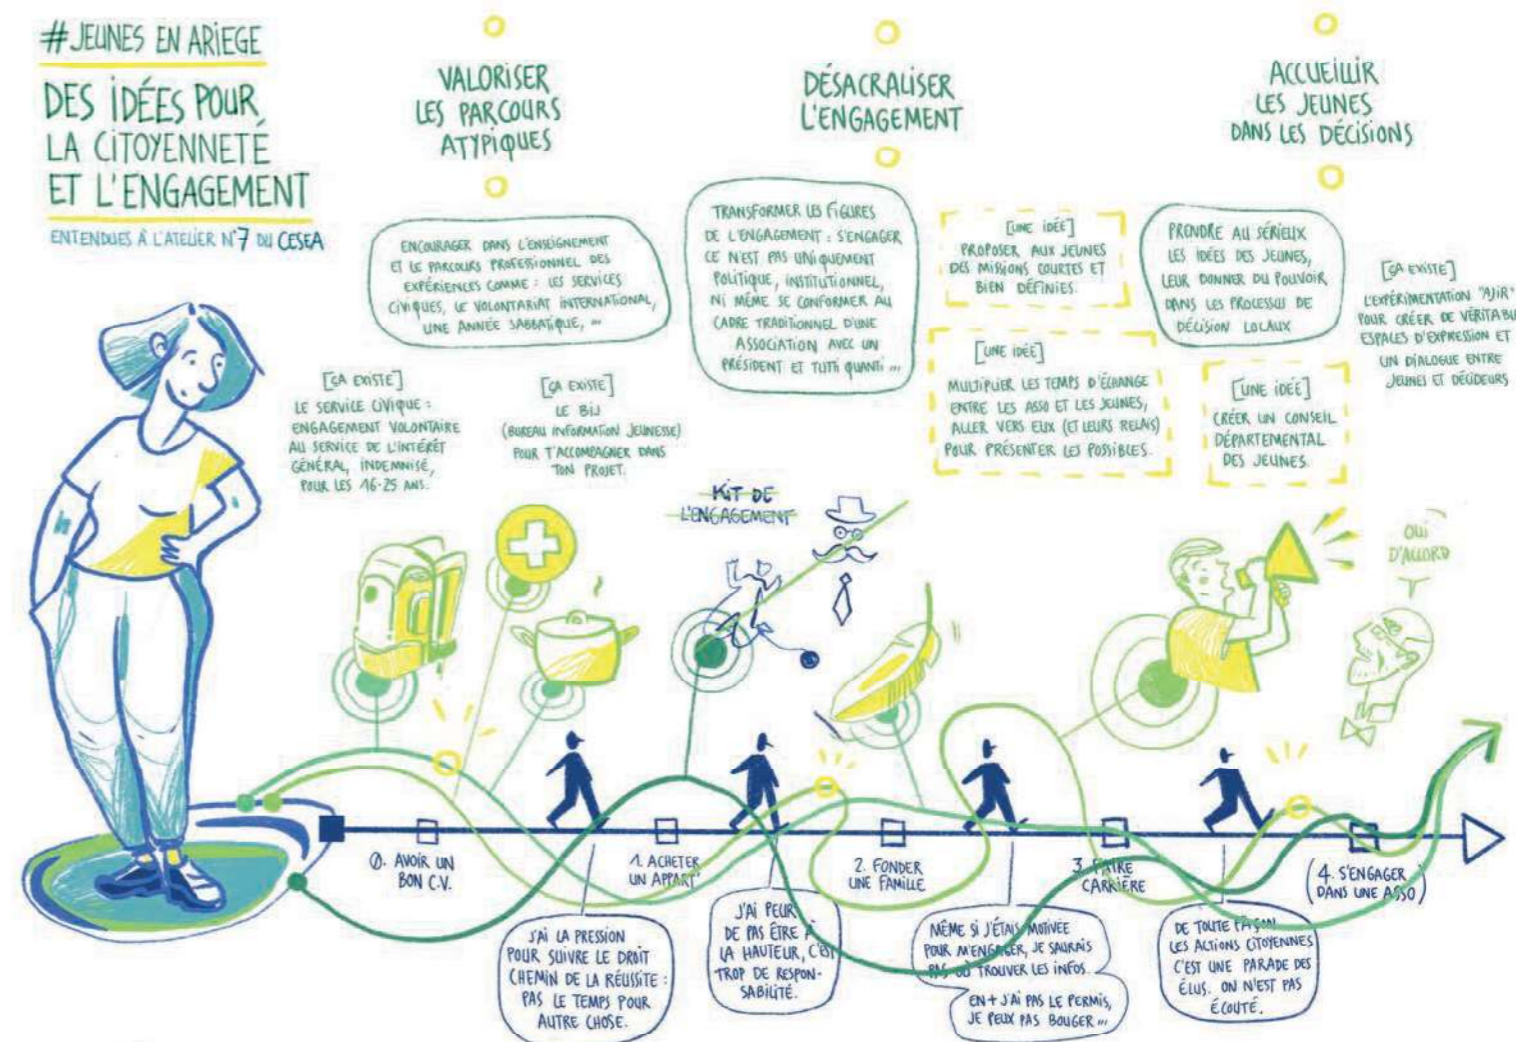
#JEUNES EN ARIEGE

DES IDÉES POUR LA CITOYENNETÉ ET L'ENGAGEMENT

ENTENDUES À L'ATELIER N°7 DU CESEA

VALORISER LES PARCOURS ATYPIQUES

ENCOURAGER DANS L'ENSEIGNEMENT ET LE PARCOURS PROFESSIONNEL DES EXPÉRIENCES COMME : LES SERVICES CIVIQUES, LE VOLONTARIAT INTERNATIONAL, UNE ANNÉE SABBATIQUE, ...

[ÇA EXISTE] LE SERVICE CIVIQUE : ENGAGEMENT VOLONTAIRE AU SERVICE DE L'INTÉRÊT GÉNÉRAL, INDEMNISÉ, POUR LES 16-25 ANS.

[ÇA EXISTE] LE BIJ (BUREAU INFORMATION JEUNESSE) POUR T'ACCOMPAGNER DANS TON PROJET.

DÉSACRALISER L'ENGAGEMENT

TRANSFORMER LES FIGURES DE L'ENGAGEMENT : S'ENGAGER CE N'EST PAS UNIQUEMENT POLITIQUE, INSTITUTIONNEL, NI MÊME SE CONFORMER AU CADRE TRADITIONNEL D'UNE ASSOCIATION AVEC UN PRÉSIDENT ET TUTTI QUANTI ...

KIT DE L'ENGAGEMENT

[UNE IDÉE] PROPOSER AUX JEUNES DES MISSIONS COURTES ET BIEN DÉFINIES.

[UNE IDÉE] MULTIPLIER LES TEMPS D'ÉCHANGE ENTRE LES ASSO ET LES JEUNES, ALLER VERS EUX (ET LEURS RELAIS) POUR PRÉSENTER LES POSSIBLES.

ACCUEILLIR LES JEUNES DANS LES DÉCISIONS

PRENDRE AU SÉRIEUX LES IDÉES DES JEUNES, LEUR DONNER DU POUVOIR DANS LES PROCESSUS DE DÉCISION LOCAUX

[UNE IDÉE] CRÉER UN CONSEIL DÉPARTEMENTAL DES JEUNES.

[ÇA EXISTE] L'EXPÉRIMENTATION "AJIR" POUR CRÉER DE VÉRITABL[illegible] ESPACES D'EXPRESSION ET UN DIALOGUE ENTRE JEUNES ET DÉCIDEURS

OUI D'ACCORD

0. AVOIR UN BON C.V.

1. ACHETER UN APPART'

2. FONDER UNE FAMILLE

3. FAIRE CARRIÈRE

4. S'ENGAGER DANS UNE ASSO

J'AI LA PRESSION POUR SUIVRE LE DROIT CHEMIN DE LA RÉUSSITE : PAS LE TEMPS POUR AUTRE CHOSE.

J'AI PEUR DE PAS ÊTRE À LA HAUTEUR, C'EST TROP DE RESPONSABILITÉ.

MÊME SI J'ÉTAIS MOTIVÉE POUR M'ENGAGER, JE SAURAIS PAS OÙ TROUVER LES INFOS.

EN + J'AI PAS LE PERMIS, JE PEUX PAS BOUGER ...

DE TOUTE FAÇON LES ACTIONS CITOYENNES C'EST UNE PARADE DES ÉLUS. ON N'EST PAS ÉCOUTÉ.